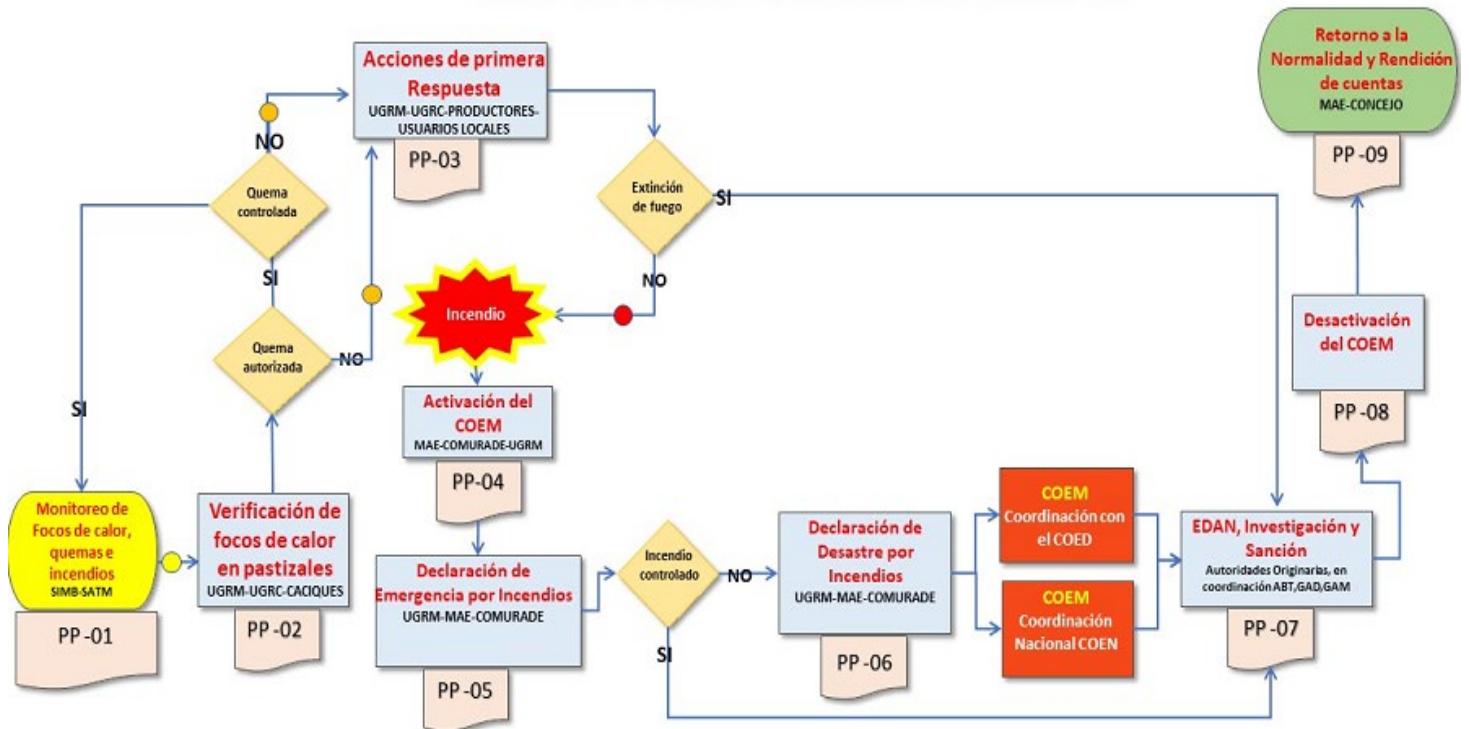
Acciones de primera Respuesta
UGRM-UGRC-PRODUCTORES-USUARIOS LOCALES
PP-03

Retorno a la Normalidad y Rendición de cuentas
MAE-CONCEJO
PP -09

NO
Quema controlada
SI
Quema autorizada
NO
SI

Extinción de fuego
SI
NO

Incendio

Activación del COEM
MAE-COMURADE-UGRM
PP-04

Desactivación del COEM
PP -08

Monitoreo de Focos de calor, quemas e incendios
SIMB-SATM
PP -01

Verificación de focos de calor en pastizales
UGRM-UGRC-CACIQUES
PP -02

Declaración de Emergencia por Incendios
UGRM-MAE-COMURADE
PP -05

Incendio controlado
NO
SI

Declaración de Desastre por Incendios
UGRM-MAE-COMURADE
PP -06

COEM
Coordinación con el COED

COEM
Coordinación Nacional COEN

EDAN, Investigación y Sanción
Autoridades Originarias, en coordinación ABT,GAD,GAM
PP -07